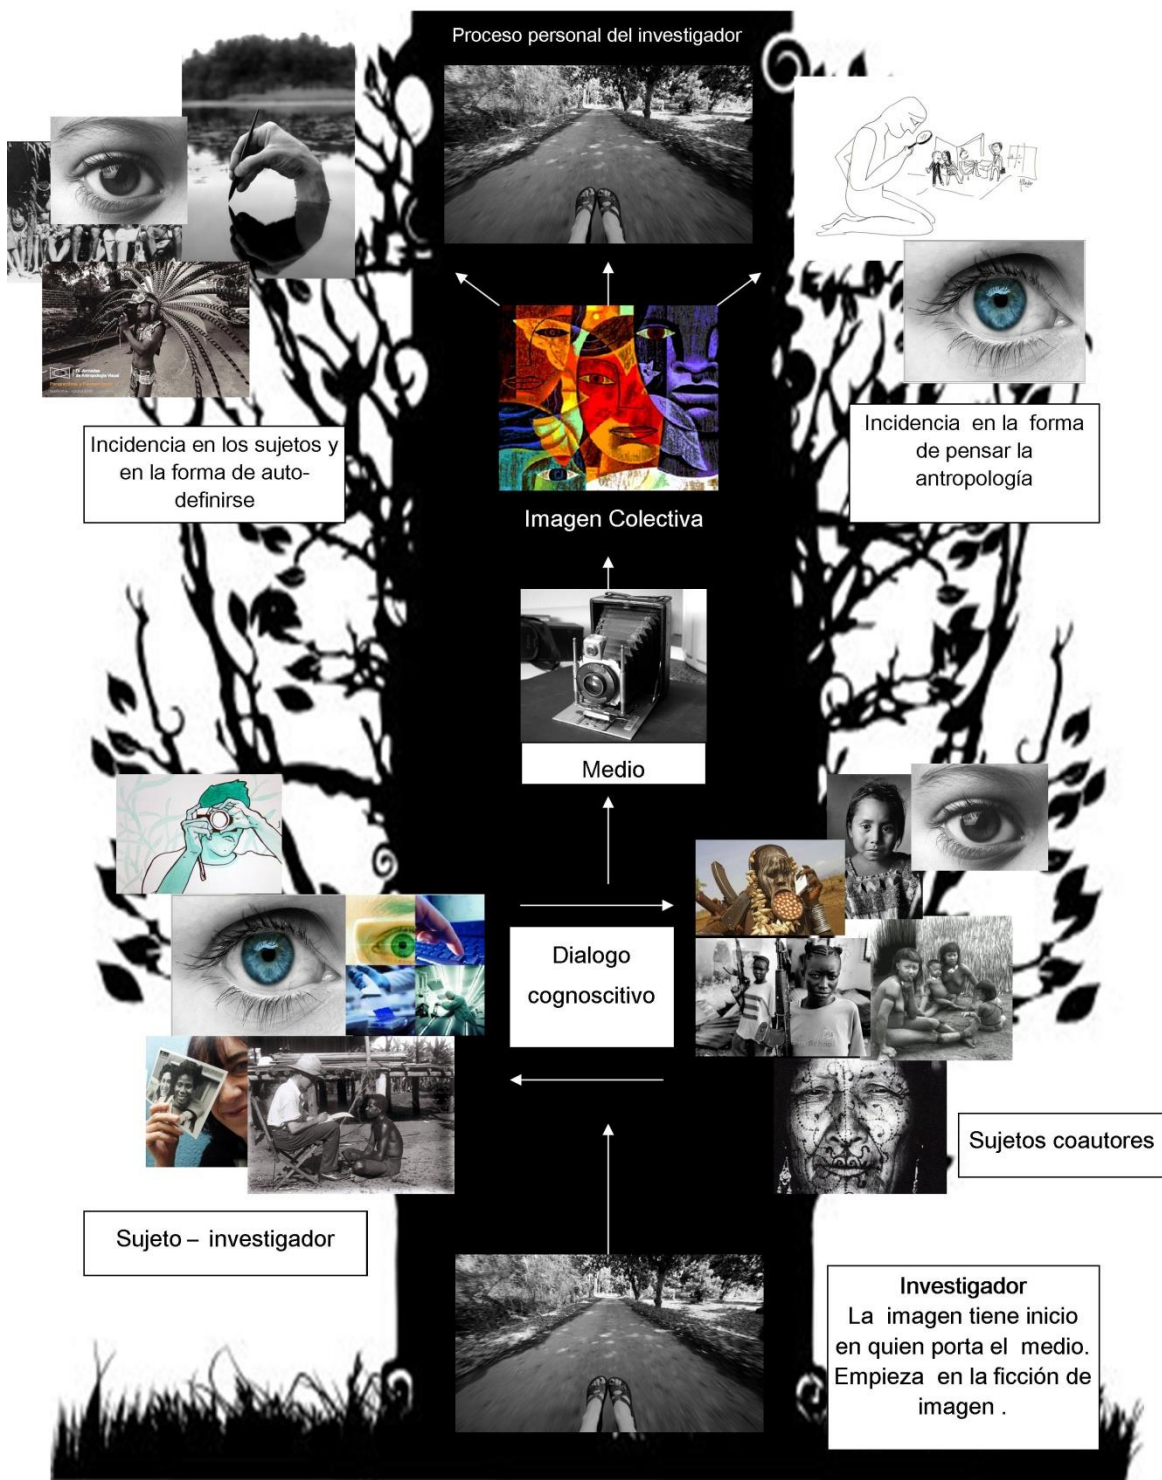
Proceso personal del investigador

Incidencia en los sujetos y en la forma de auto-definirse

Incidencia en la forma de pensar la antropología

Imagen Colectiva

Medio

Dialogo cognoscitivo

Sujetos coautores

Sujeto – investigador

Investigador
La imagen tiene inicio en quien porta el medio. Empieza en la ficción de imagen .